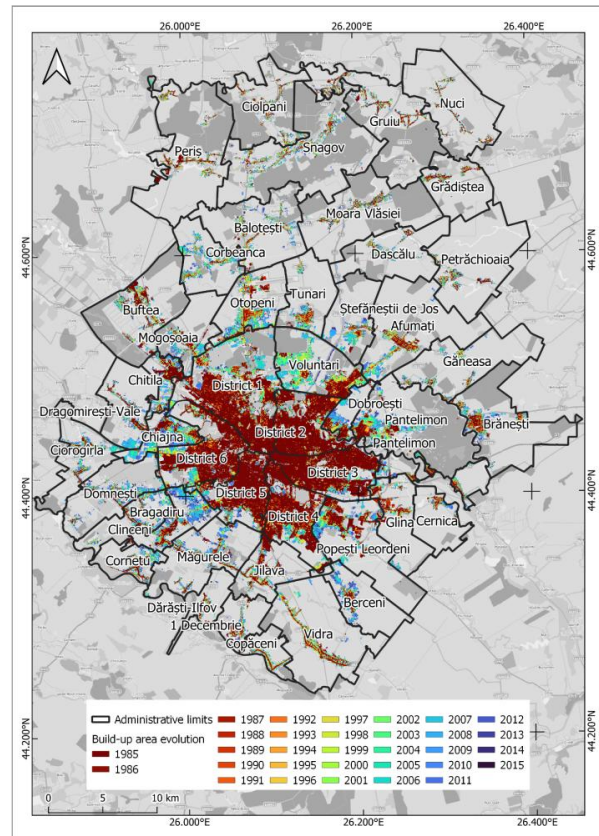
26.000°E
26.200°E
26.400°E

A

44.600°N
44.400°N
44.200°N

Ciolpani
Nuci
Gruiu
Periș
Snagov
Grădiștea
Moara Vlăsiei
Balotești
Corbeanca
Dascălu
Petrăchioaia
Otopeni
Tunari
Buftea
Ștefăneștii de Jos
Afumați
Mogoșoaia
Voluntari
Găneasa
Chitila
District 1
Dobroești
Dragomirești-Vale
Pantelimon
Brănești
Chiajna
District 2
Pantelimon
Ciorogîrla
District 6
District 3
Domnești
District 5
Bragadiru
District 4
Glina
Cernica
Clinceni
Popești Leordeni
Cornetu
Măgurele
Jilava
Berceni
Dărăști Ilfov
1 Decembrie
Vidra
Copăceni

Administrative limits
Build-up area evolution
1985
1986
1987
1988
1989
1990
1991
1992
1993
1994
1995
1996
1997
1998
1999
2000
2001
2002
2003
2004
2005
2006
2007
2008
2009
2010
2011
2012
2013
2014
2015

0 5 10 km
26.000°E
26.200°E
26.400°E